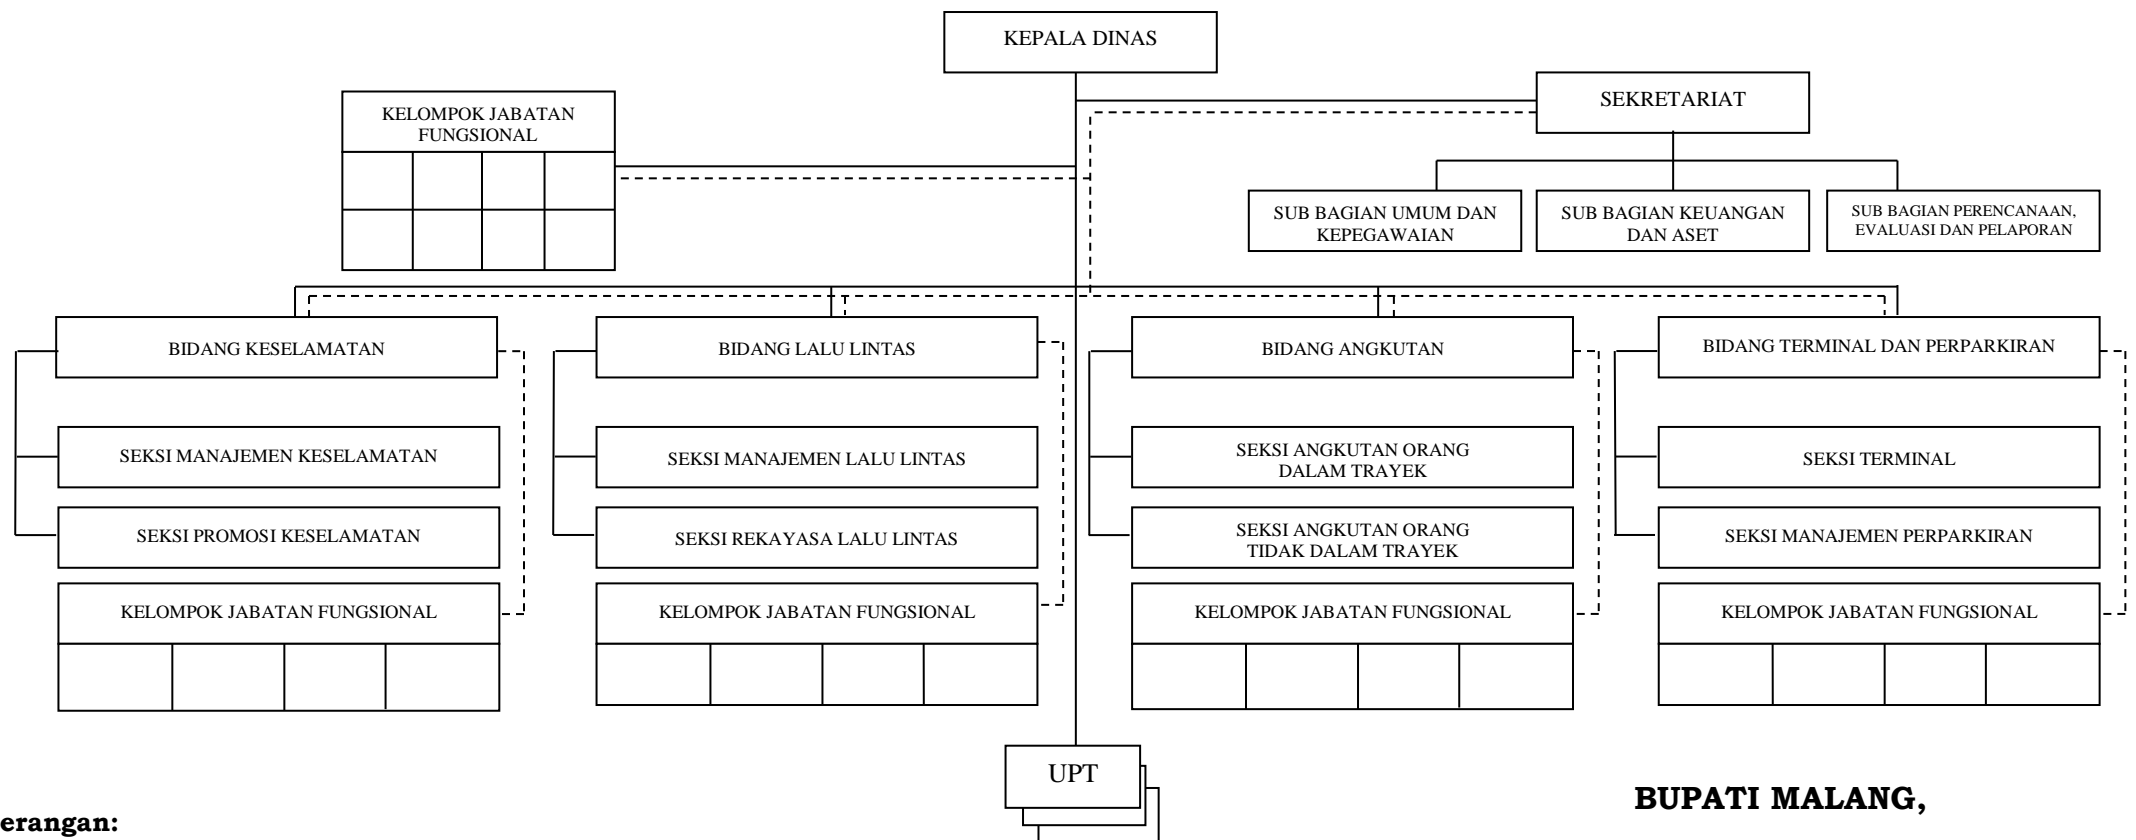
KEPALA DINAS

KELOMPOK JABATAN FUNGSIONAL

SEKRETARIAT

SUB BAGIAN UMUM DAN KEPEGAWAIAN

SUB BAGIAN KEUANGAN DAN ASET

SUB BAGIAN PERENCANAAN, EVALUASI DAN PELAPORAN

BIDANG KESELAMATAN

SEKSI MANAJEMEN KESELAMATAN

SEKSI PROMOSI KESELAMATAN

KELOMPOK JABATAN FUNGSIONAL

BIDANG LALU LINTAS

SEKSI MANAJEMEN LALU LINTAS

SEKSI REKAYASA LALU LINTAS

KELOMPOK JABATAN FUNGSIONAL

BIDANG ANGKUTAN

SEKSI ANGKUTAN ORANG DALAM TRAYEK

SEKSI ANGKUTAN ORANG TIDAK DALAM TRAYEK

KELOMPOK JABATAN FUNGSIONAL

BIDANG TERMINAL DAN PERPARKIRAN

SEKSI TERMINAL

SEKSI MANAJEMEN PERPARKIRAN

KELOMPOK JABATAN FUNGSIONAL

UPT

erangan:

BUPATI MALANG,